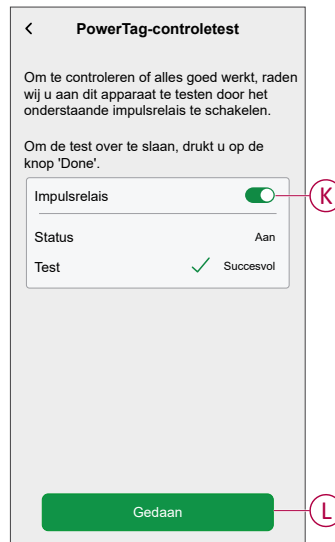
<

PowerTag-controletest

Om te controleren of alles goed werkt, raden wij u aan dit apparaat te testen door het onderstaande impulsrelais te schakelen.

Om de test over te slaan, drukt u op de knop 'Done'.

Impulsrelais

K

Status Aan

Test Succesvol

Gedaan

L